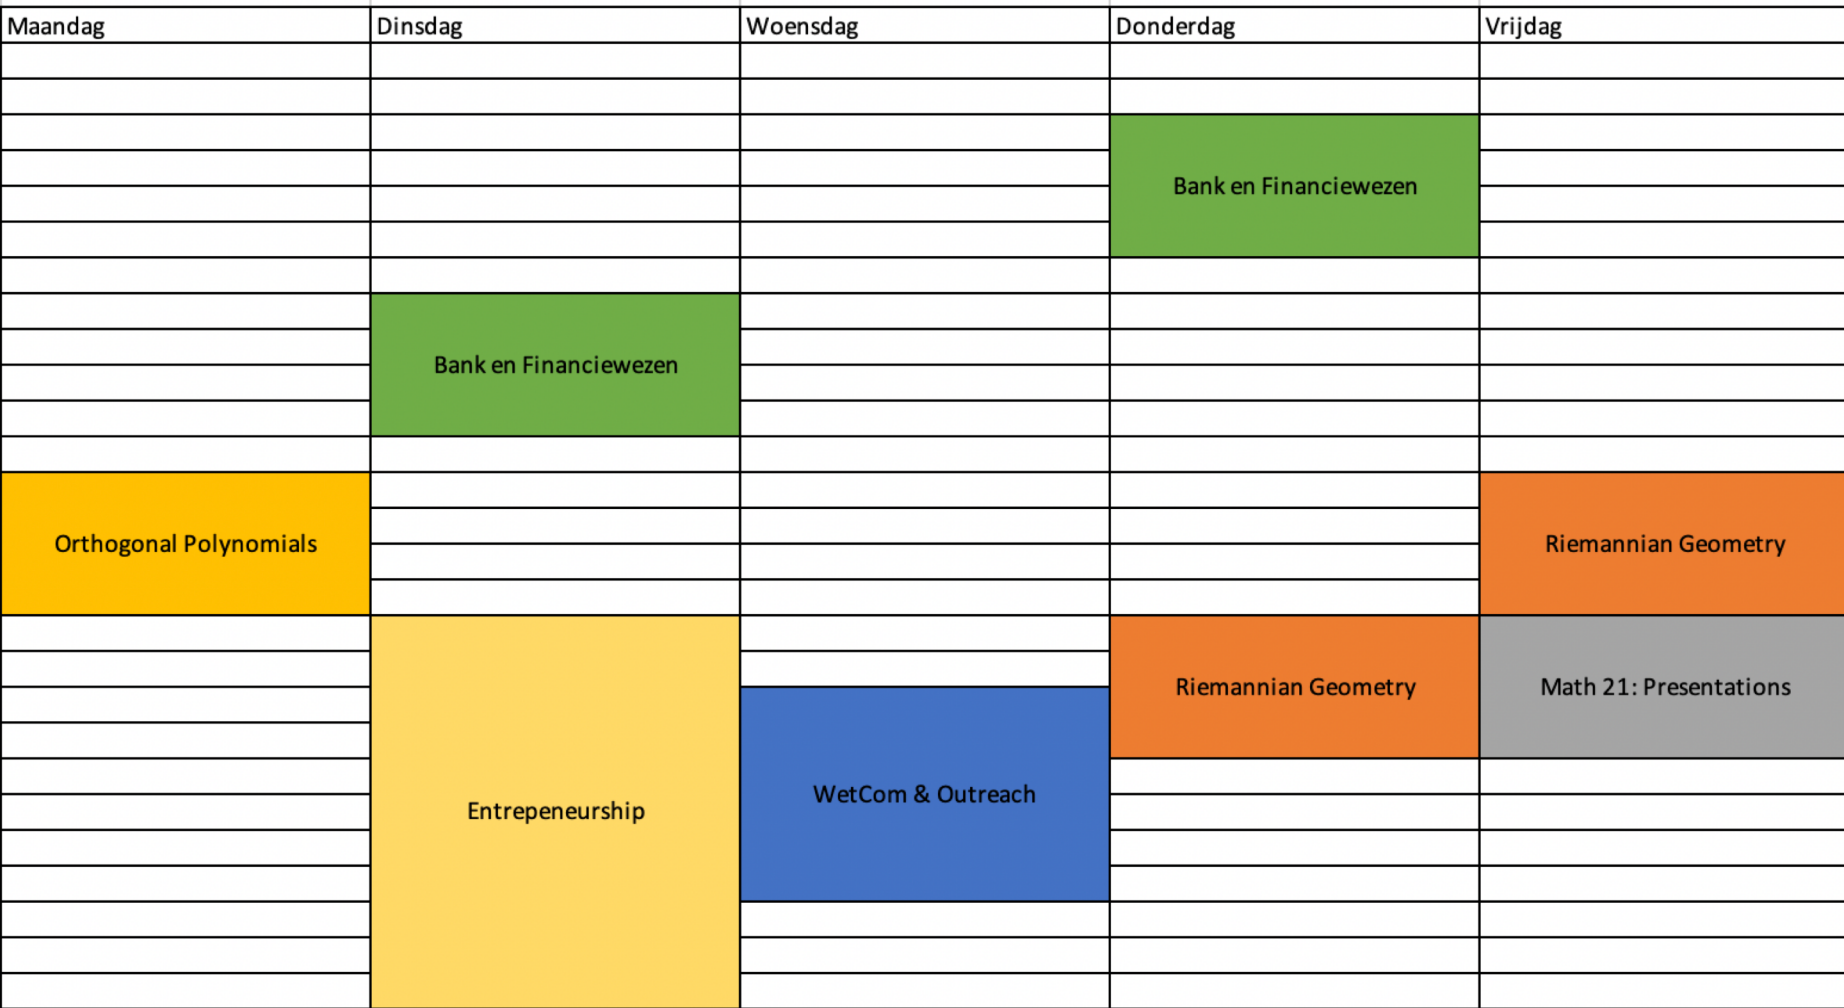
| Maandag | Dinsdag | Woensdag | Donderdag | Vrijdag |
|---|---|---|---|---|
| | | | Bank en Financiewezen | |
| | Bank en Financiewezen | | | |
| Orthogonal Polynomials | | | | Riemannian Geometry |
| | | | Riemannian Geometry | Math 21: Presentations |
| | Entrepeneurship | WetCom & Outreach | | |